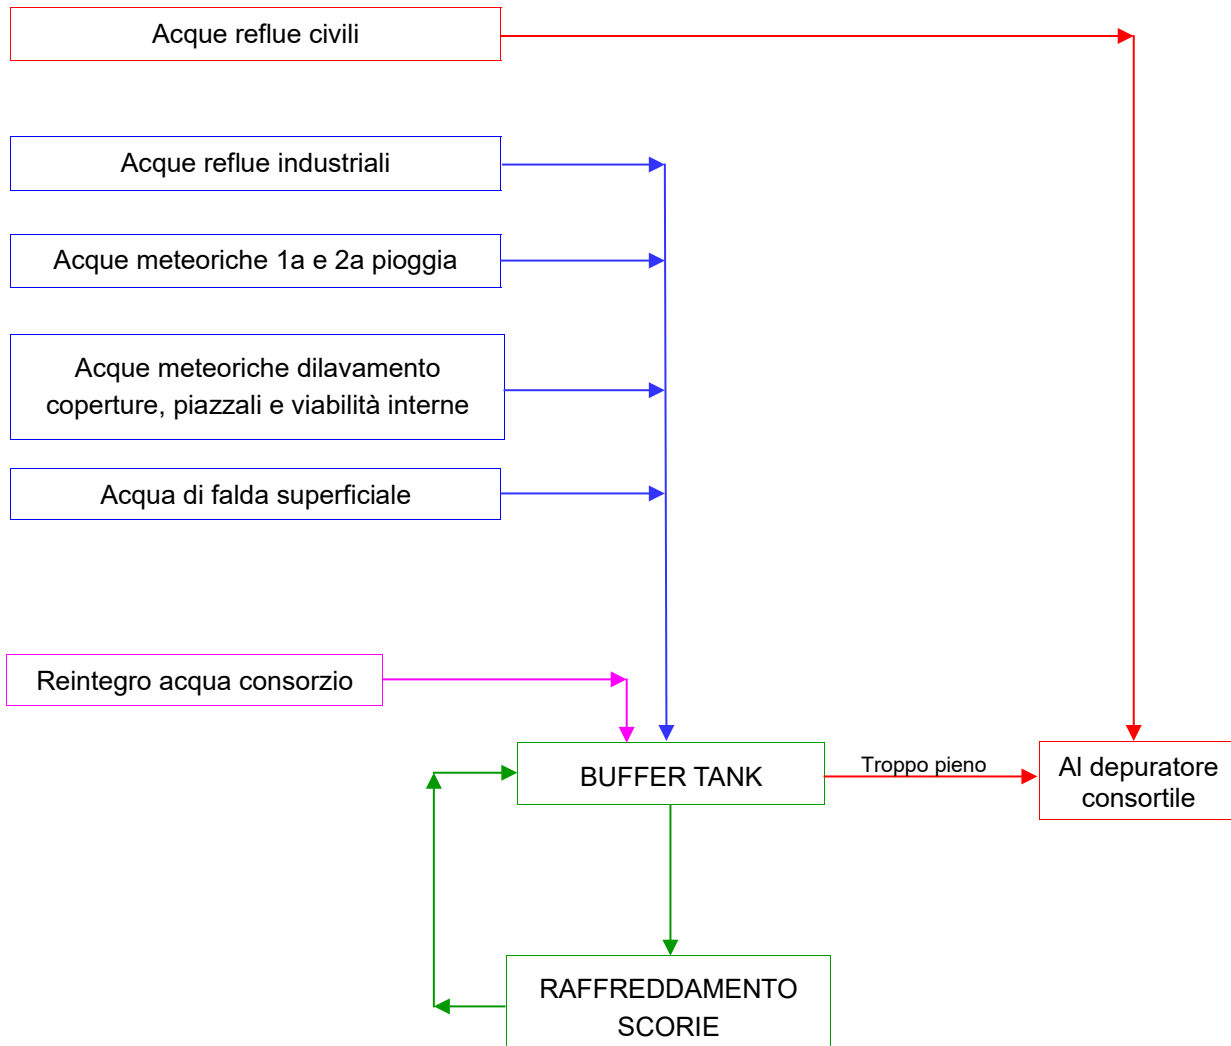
Acque reflue civili

Acque reflue industriali

Acque meteoriche 1a e 2a pioggia

Acque meteoriche dilavamento coperture, piazzali e viabilità interne

Acqua di falda superficiale

Reintegro acqua consorzio

BUFFER TANK

Troppo pieno

Al depuratore consortile

RAFFREDDAMENTO SCORIE